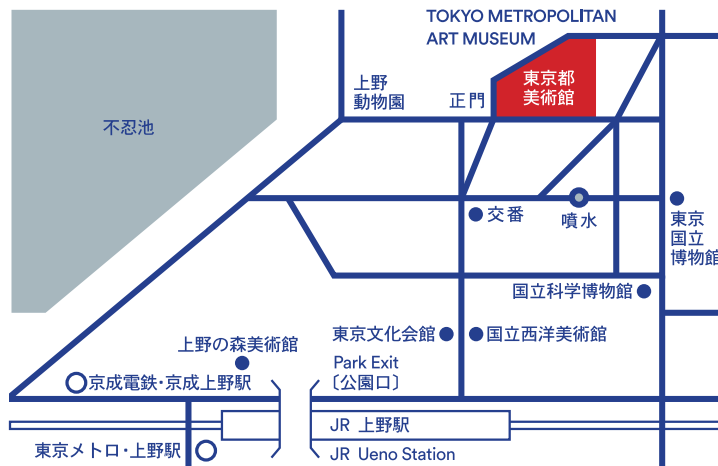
TOKYO METROPOLITAN ART MUSEUM

東京都美術館

不忍池

上野動物園

正門

交番

噴水

東京国立博物館

国立科学博物館

東京文化会館

国立西洋美術館

上野の森美術館

Park Exit
〔公園口〕

京成電鉄・京成上野駅

JR 上野駅

JR Ueno Station

東京メトロ・上野駅